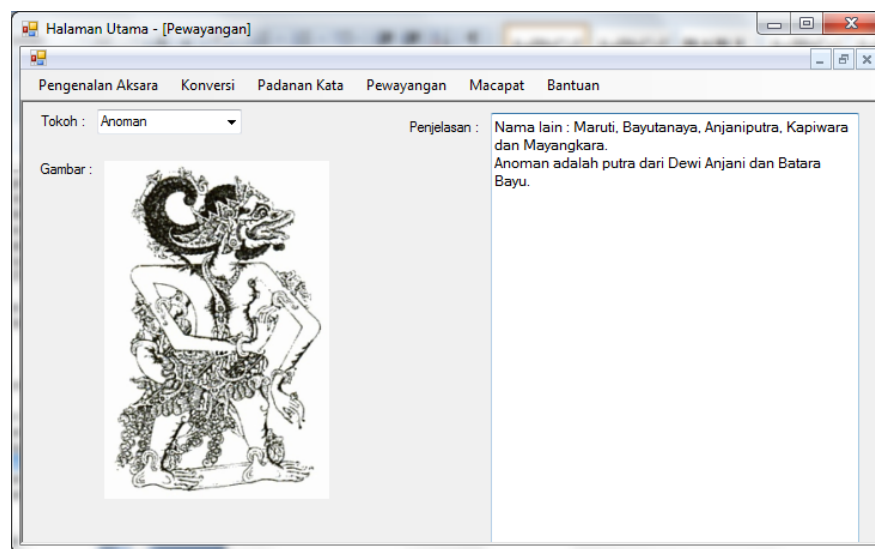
Halaman Utama - [Pewayangan]

Pengenalan Aksara Konversi Padanan Kata Pewayangan Macapat Bantuan

Tokoh : Anoman

Gambar :

Penjelasan :

Nama lain : Maruti, Bayutanaya, Anjaniputra, Kapiwara dan Mayangkara.
Anoman adalah putra dari Dewi Anjani dan Batara Bayu.